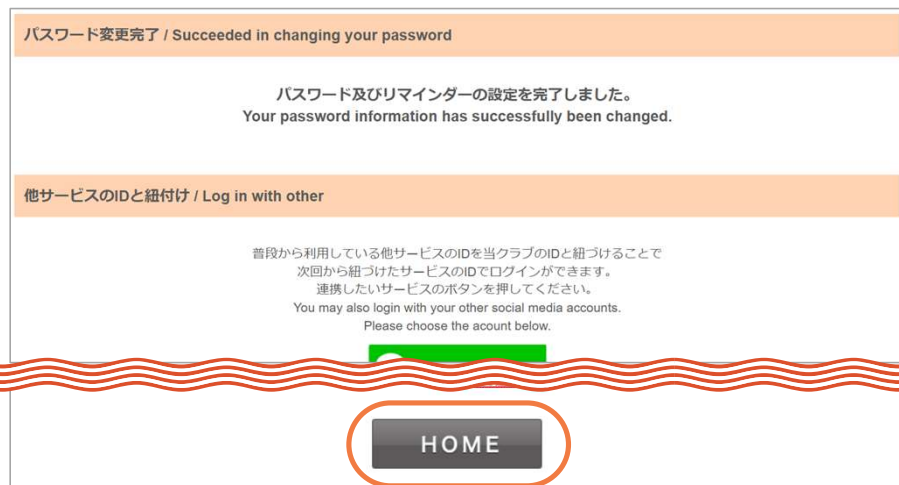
パスワード変更完了 / Succeeded in changing your password

パスワード及びリマインダーの設定を完了しました。
Your password information has successfully been changed.

他サービスのIDと紐付け / Log in with other

普段から利用している他サービスのIDを当クラブのIDと紐づけることで
次回から紐づけたサービスのIDでログインができます。
連携したいサービスのボタンを押してください。
You may also login with your other social media accounts.
Please choose the acount below.

HOME